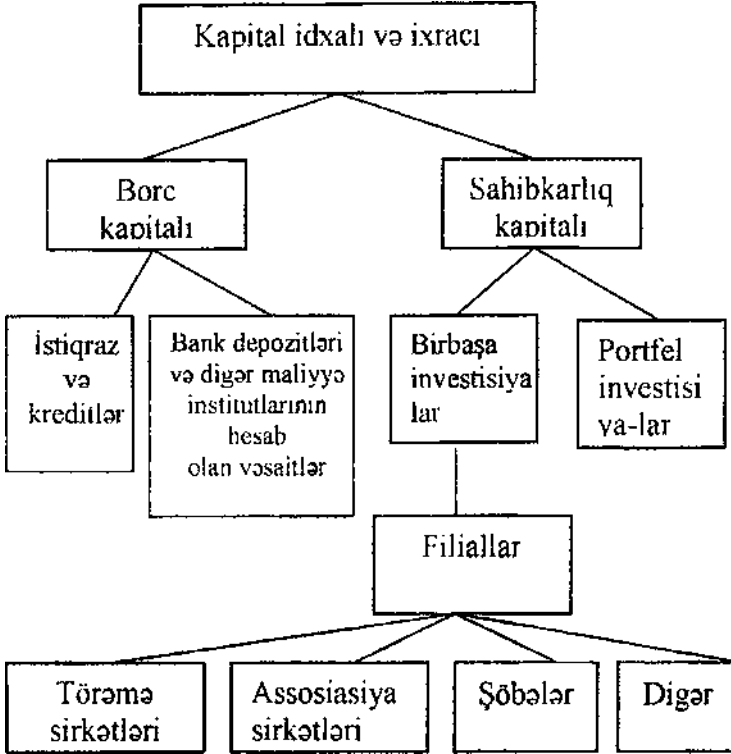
Kapital idxalı və ixracı

Borc kapitalı

Sahibkarlıq kapitalı

İstiqraz və kreditlər

Bank depozitləri və digər maliyyə institutlarının hesab olan vəsaitlər

Birbaşa investisiya lar

Portfel investisi ya-lar

Filiallar

Törəmə sirkətləri

Assosiasiya sirkətləri

Şöbələr

Digər